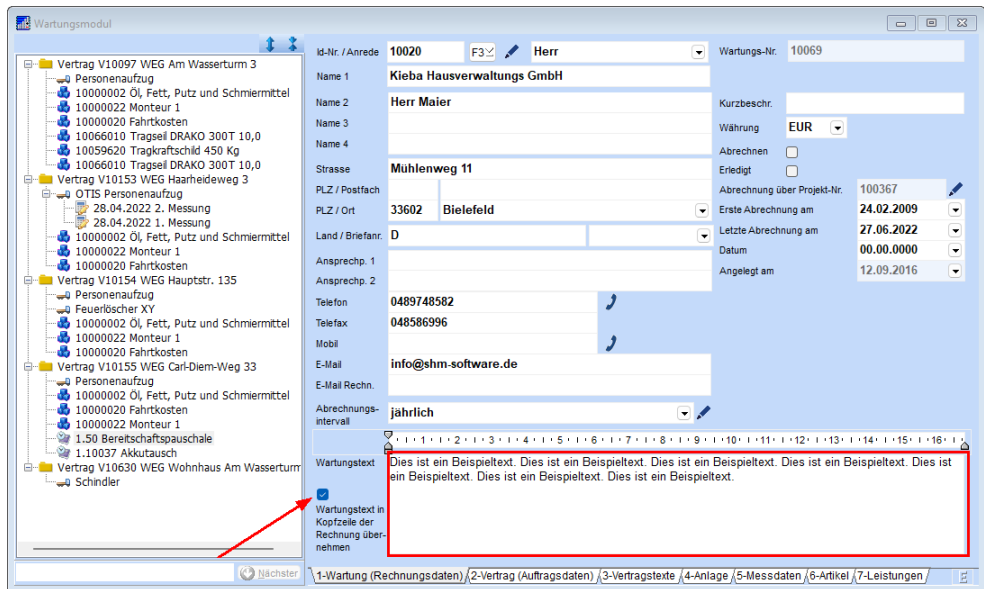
Wartungsmodul

Vertrag V10097 WEG Am Wasserturm 3
Personenaufzug
10000002 Öl, Fett, Putz und Schmiermittel
10000022 Monteur 1
10000020 Fahrtkosten
10066010 Tragseil DRAKO 300T 10,0
10059620 Tragkraftschild 450 Kg
10066010 Tragseil DRAKO 300T 10,0
Vertrag V10153 WEG Haarheideweg 3
OTIS Personenaufzug
28.04.2022 2. Messung
28.04.2022 1. Messung
10000002 Öl, Fett, Putz und Schmiermittel
10000022 Monteur 1
10000020 Fahrtkosten
Vertrag V10154 WEG Hauptstr. 135
Personenaufzug
Feuerlöscher XY
10000002 Öl, Fett, Putz und Schmiermittel
10000022 Monteur 1
10000020 Fahrtkosten
Vertrag V10155 WEG Carl-Diem-Weg 33
Personenaufzug
10000002 Öl, Fett, Putz und Schmiermittel
10000020 Fahrtkosten
10000022 Monteur 1
1.50 Bereitschaftspauschale
1.10037 Akkutausch
Vertrag V10630 WEG Wohnhaus Am Wasserturm
Schindler

Nächster

Id-Nr. / Anrede 10020 F3 Herr
Name 1 Kieba Hausverwaltungs GmbH
Name 2 Herr Maier
Name 3
Name 4
Strasse Mühlenweg 11
PLZ / Postfach
PLZ / Ort 33602 Bielefeld
Land / Briefanr. D
Ansprechp. 1
Ansprechp. 2
Telefon 0489748582
Telefax 048586996
Mobil
E-Mail info@shm-software.de
E-Mail Rechn.
Abrechnungs-intervall jährlich

Wartungs-Nr. 10069
Kurzbeschr.
Währung EUR
Abrechnen
Erledigt
Abrechnung über Projekt-Nr. 100367
Erste Abrechnung am 24.02.2009
Letzte Abrechnung am 27.06.2022
Datum 00.00.0000
Angelegt am 12.09.2016

1 2 3 4 5 6 7 8 9 10 11 12 13 14 15 16

Wartungstext
Dies ist ein Beispieltext. Dies ist ein Beispieltext. Dies ist ein Beispieltext. Dies ist ein Beispieltext. Dies ist ein Beispieltext. Dies ist ein Beispieltext. Dies ist ein Beispieltext.

Wartungstext in Kopfzeile der Rechnung übernehmen

1-Wartung (Rechnungsdaten) 2-Vertrag (Auftragsdaten) 3-Vertragstexte 4-Anlage 5-Messdaten 6-Artikel 7-Leistungen